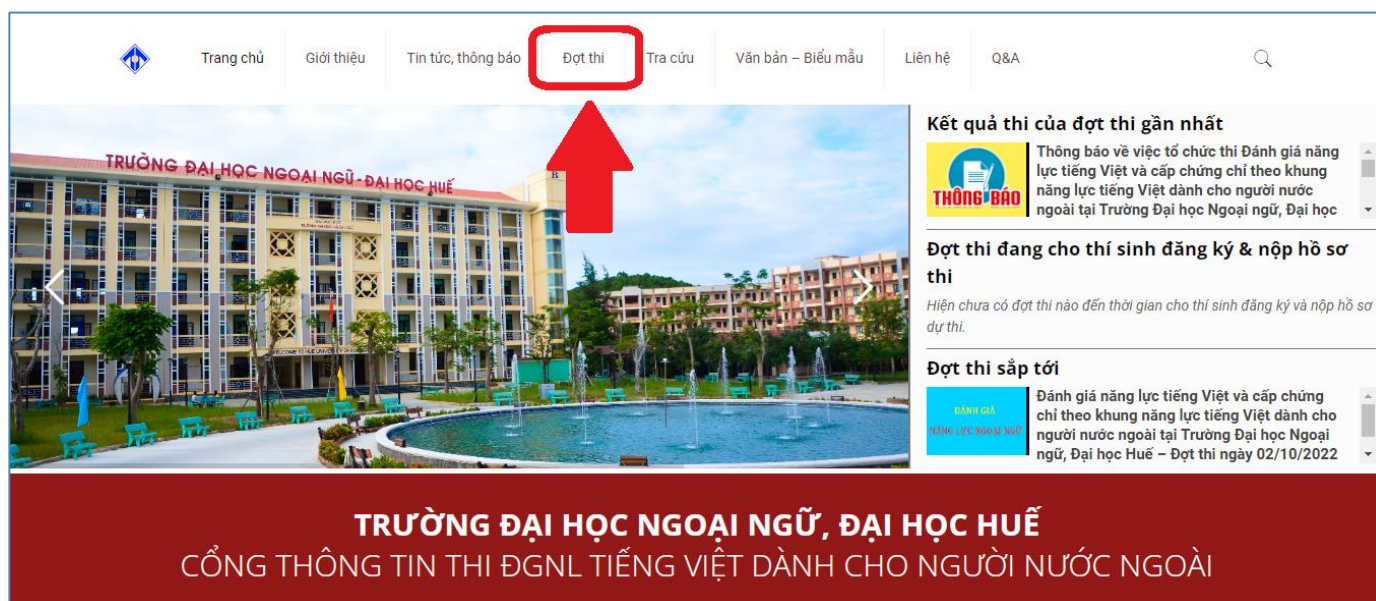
Trang chủ Giới thiệu Tin tức, thông báo Đợt thi Tra cứu Văn bản – Biểu mẫu Liên hệ Q&A

TRƯỜNG ĐẠI HỌC NGOẠI NGỮ - ĐẠI HỌC HUẾ

Kết quả thi của đợt thi gần nhất

THÔNG BÁO

Thông báo về việc tổ chức thi Đánh giá năng lực tiếng Việt và cấp chứng chỉ theo khung năng lực tiếng Việt dành cho người nước ngoài tại Trường Đại học Ngoại ngữ, Đại học

Đợt thi đang cho thí sinh đăng ký & nộp hồ sơ thi

Hiện chưa có đợt thi nào đến thời gian cho thí sinh đăng ký và nộp hồ sơ dự thi.

Đợt thi sắp tới

ĐÁNH GIÁ NĂNG LỰC NGOẠI NGỮ

Đánh giá năng lực tiếng Việt và cấp chứng chỉ theo khung năng lực tiếng Việt dành cho người nước ngoài tại Trường Đại học Ngoại ngữ, Đại học Huế – Đợt thi ngày 02/10/2022

TRƯỜNG ĐẠI HỌC NGOẠI NGỮ, ĐẠI HỌC HUẾ
CỔNG THÔNG TIN THI ĐGNL TIẾNG VIỆT DÀNH CHO NGƯỜI NƯỚC NGOÀI